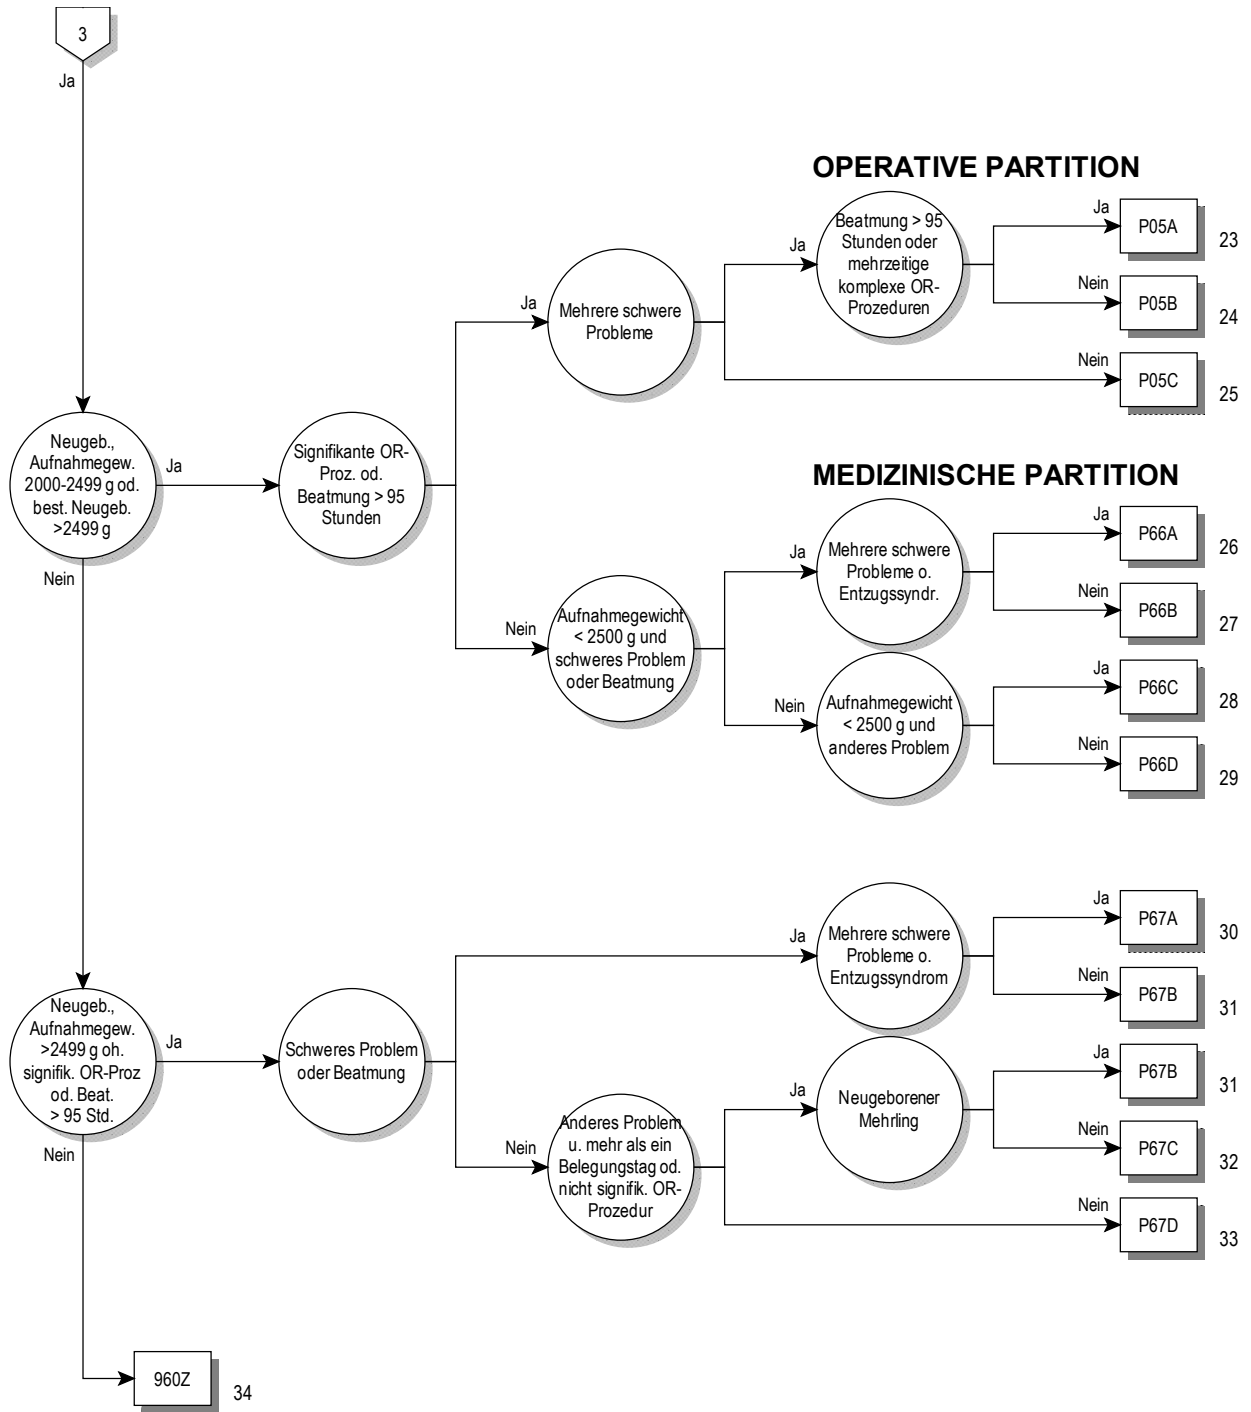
3

Ja

OPERATIVE PARTITION

Neugeb., Aufnahmegew. 2000-2499 g od. best. Neugeb. >2499 g

Ja

Signifikante OR-Proz. od. Beatmung > 95 Stunden

Ja

Mehrere schwere Probleme

Ja

Beatmung > 95 Stunden oder mehrzeitige komplexe OR-Prozeduren

Ja

P05A

23

Nein

P05B

24

Nein

P05C

25

MEDIZINISCHE PARTITION

Nein

Aufnahmegewicht < 2500 g und schweres Problem oder Beatmung

Ja

Mehrere schwere Probleme o. Entzugssyndr.

Ja

P66A

26

Nein

P66B

27

Nein

Aufnahmegewicht < 2500 g und anderes Problem

Ja

P66C

28

Nein

P66D

29

Nein

Neugeb., Aufnahmegew. >2499 g oh. signifik. OR-Proz od. Beat. > 95 Std.

Ja

Schweres Problem oder Beatmung

Ja

Mehrere schwere Probleme o. Entzugssyndrom

Ja

P67A

30

Nein

P67B

31

Nein

Anderes Problem u. mehr als ein Belegungstag od. nicht signifik. OR-Prozedur

Ja

Neugeborener Mehrling

Ja

P67B

31

Nein

P67C

32

Nein

P67D

33

Nein

960Z

34